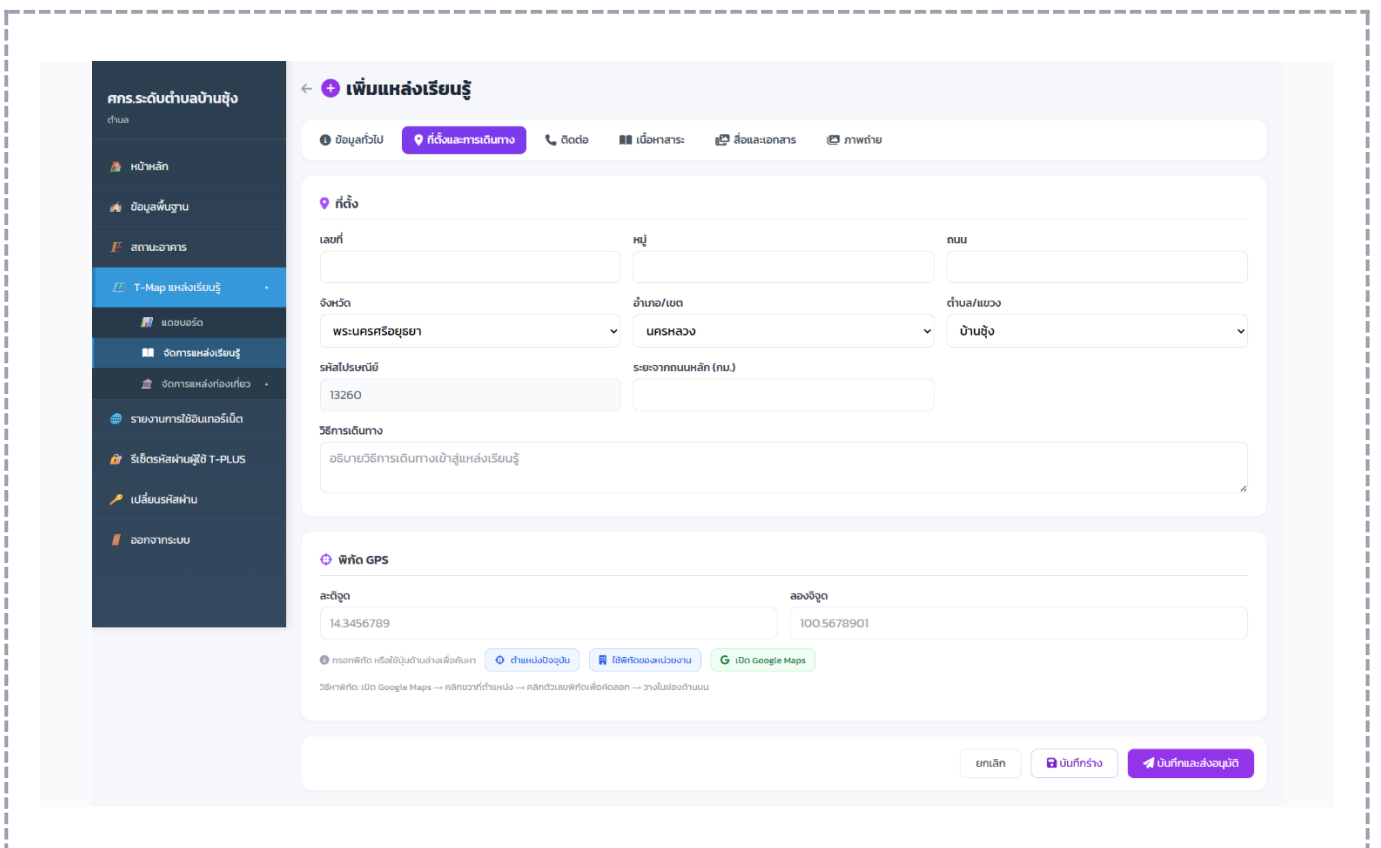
ศกร.ระดับตำบลบ้านชุ้ง
ตำบล

หน้าหลัก
ข้อมูลพื้นฐาน
สถานะอาคาร
T-Map แหล่งเรียนรู้
แดชบอร์ด
จัดการแหล่งเรียนรู้
จัดการแหล่งท่องเที่ยว
รายงานการใช้อินเทอร์เน็ต
รีเซ็ตรหัสผ่านผู้ใช้ T-PLUS
เปลี่ยนรหัสผ่าน
ออกจากระบบ

← เพิ่มแหล่งเรียนรู้

ข้อมูลทั่วไป | ที่ตั้งและการเดินทาง | ติดต่อ | เนื้อหาสาระ | สื่อและเอกสาร | ภาพถ่าย

ที่ตั้ง

เลขที่
หมู่
ถนน
จังหวัด
พระนครศรีอยุธยา
อำเภอ/เขต
นครหลวง
ตำบล/แขวง
บ้านชุ้ง
รหัสไปรษณีย์
13260
ระยะจากถนนหลัก (กม.)
วิธีการเดินทาง
อธิบายวิธีการเดินทางเข้าสู่แหล่งเรียนรู้

พิกัด GPS

ละติจูด
14.3456789
ลองจิจูด
100.5678901

กรอกพิกัด หรือใช้ปุ่มด้านล่างเพื่อค้นหา ตำแหน่งปัจจุบัน ใช้พิกัดของหน่วยงาน เปิด Google Maps

วิธีหาพิกัด: เปิด Google Maps → คลิกขวาที่ตำแหน่ง → คลิกตัวเลขพิกัดเพื่อคัดลอก → วางในช่องด้านบน

ยกเลิก
บันทึกร่าง
บันทึกและส่งอนุมัติ